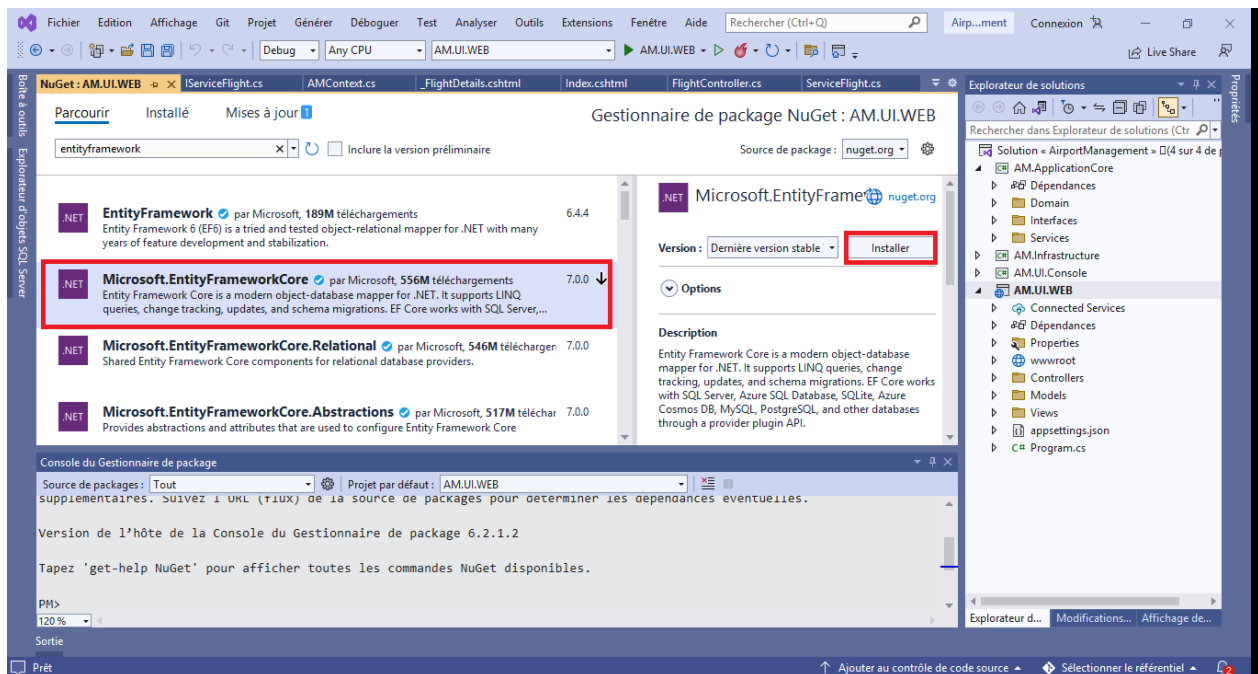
Fichier Edition Affichage Git Projet Générer Déboguer Test Analyser Outils Extensions Fenêtre Aide Rechercher (Ctrl+Q) Airp...ment Connexion

Debug Any CPU AM.UI.WEB AM.UI.WEB Live Share

Boîte à outils Explorateur d'objets SQL Server

NuGet : AM.UI.WEB IServiceFlight.cs AMContext.cs _FlightDetails.cshtml Index.cshtml FlightController.cs ServiceFlight.cs

Parcourir Installé Mises à jour 1

Gestionnaire de package NuGet : AM.UI.WEB

entityframework Inclure la version préliminaire

Source de package : nuget.org

.NET EntityFramework par Microsoft, 189M téléchargements 6.4.4
Entity Framework 6 (EF6) is a tried and tested object-relational mapper for .NET with many years of feature development and stabilization.

.NET Microsoft.EntityFrameworkCore par Microsoft, 556M téléchargements 7.0.0
Entity Framework Core is a modern object-database mapper for .NET. It supports LINQ queries, change tracking, updates, and schema migrations. EF Core works with SQL Server,...

.NET Microsoft.EntityFrameworkCore.Relational par Microsoft, 546M téléchargen 7.0.0
Shared Entity Framework Core components for relational database providers.

.NET Microsoft.EntityFrameworkCore.Abstractions par Microsoft, 517M téléchar 7.0.0
Provides abstractions and attributes that are used to configure Entity Framework Core

.NET Microsoft.EntityFrame nuget.org

Version : Dernière version stable Installer

Options

Description
Entity Framework Core is a modern object-database mapper for .NET. It supports LINQ queries, change tracking, updates, and schema migrations. EF Core works with SQL Server, Azure SQL Database, SQLite, Azure Cosmos DB, MySQL, PostgreSQL, and other databases through a provider plugin API.

Console du Gestionnaire de package

Source de packages : Tout Projet par défaut : AM.UI.WEB

supplémentaires. Suivez l'URL (flux) de la source de packages pour déterminer les dépendances éventuelles.

Version de l'hôte de la Console du Gestionnaire de package 6.2.1.2

Tapez 'get-help NuGet' pour afficher toutes les commandes NuGet disponibles.

PM>

120 %

Sortie

Explorateur de solutions

Rechercher dans Explorateur de solutions (Ctr

Solution « AirportManagement » (4 sur 4 de p
AM.ApplicationCore
Dépendances
Domain
Interfaces
Services
AM.Infrastructure
AM.UI.Console
AM.UI.WEB
Connected Services
Dépendances
Properties
wwwroot
Controllers
Models
Views
appsettings.json
C# Program.cs

Explorateur d... Modifications... Affichage de...

Propriétés

Prêt Ajouter au contrôle de code source Sélectionner le référentiel 2